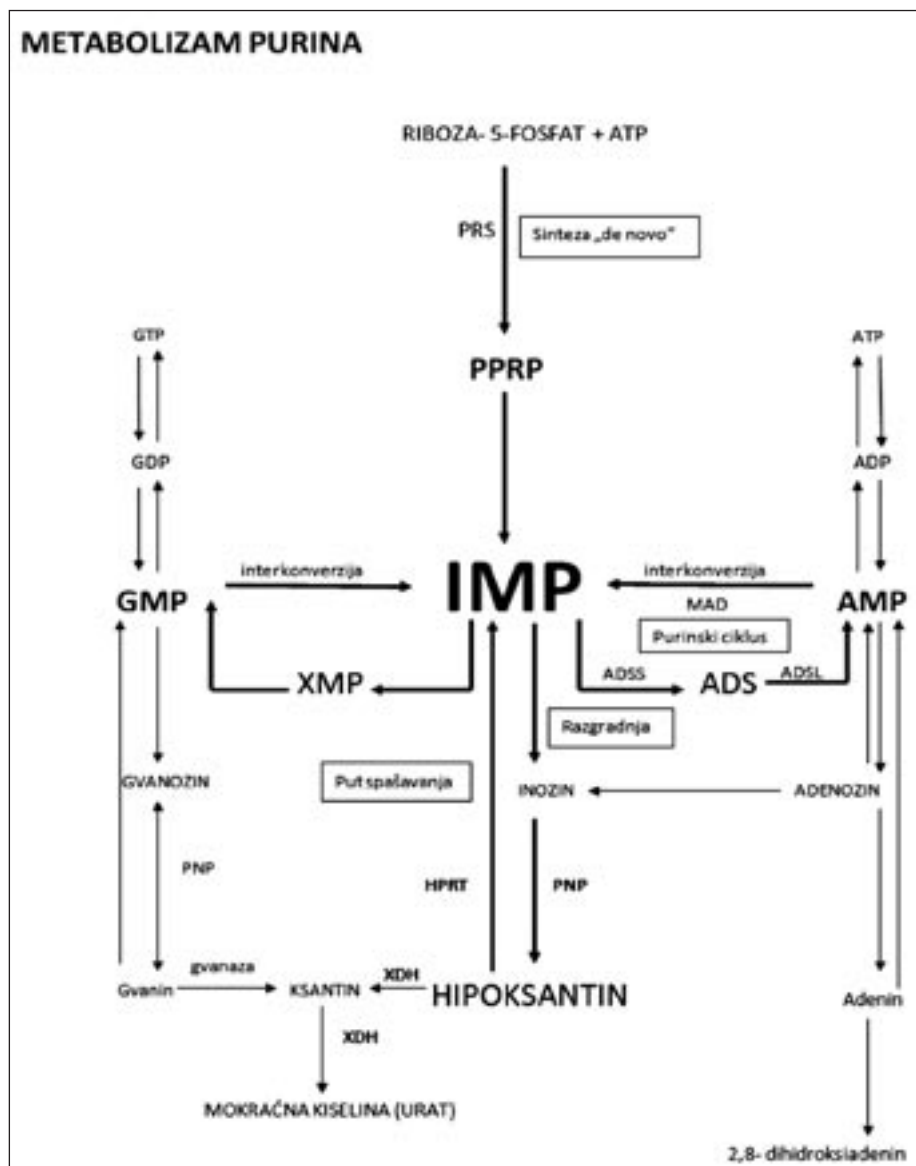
METABOLIZAM PURINA

RIBOZA- 5-FOSFAT + ATP

PRS

Sinteza „de novo"

PPRP

GTP

GDP

ATP

ADP

interkonverzija

IMP

interkonverzija

MAD

GMP

AMP

Purinski ciklus

XMP

ADSS

ADS

ADSL

Razgradnja

GVANOZIN

Put spašavanja

INOZIN

ADENOZIN

PNP

HPRT

PNP

gvanaza

Gvanin

KSANTIN

XDH

HIPOKSANTIN

Adenin

XDH

MOKRAĆNA KISELINA (URAT)

2,8- dihidroksiadenin